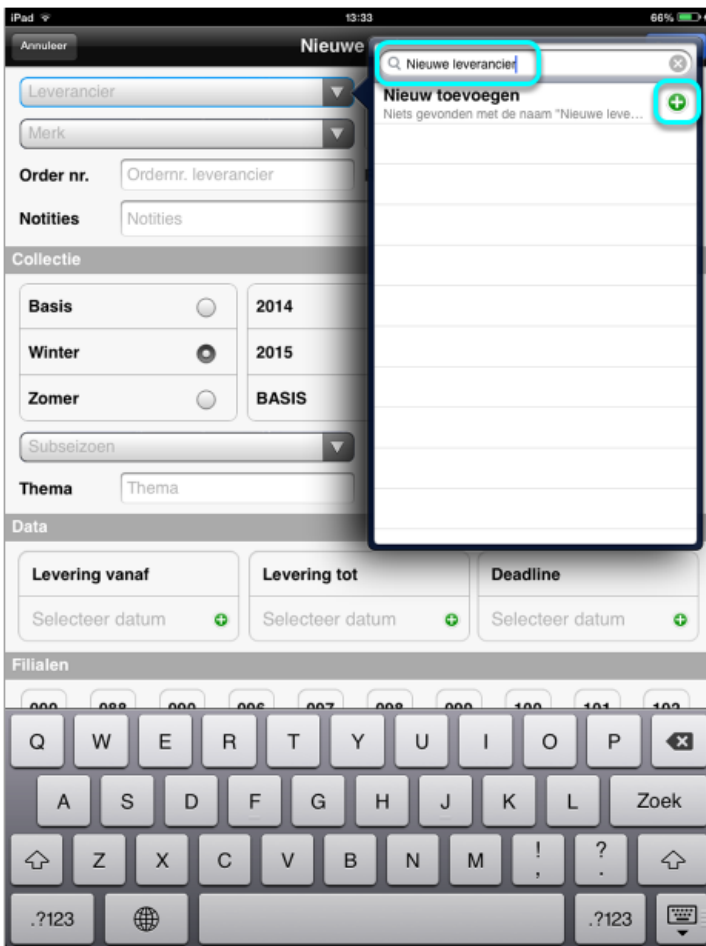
iPad
13:33
66%
Annuleer
Nieuwe
Nieuwe leverancier
Nieuw toevoegen
Niets gevonden met de naam "Nieuwe leve…
Leverancier
Merk
Order nr.
Ordernr. leverancier
Notities
Notities
Collectie
Basis
2014
Winter
2015
Zomer
BASIS
Subseizoen
Thema
Thema
Data
Levering vanaf
Selecteer datum
Levering tot
Selecteer datum
Deadline
Selecteer datum
Filialen
Q W E R T Y U I O P
A S D F G H J K L Zoek
Z X C V B N M ! , ? .
.?123
.?123